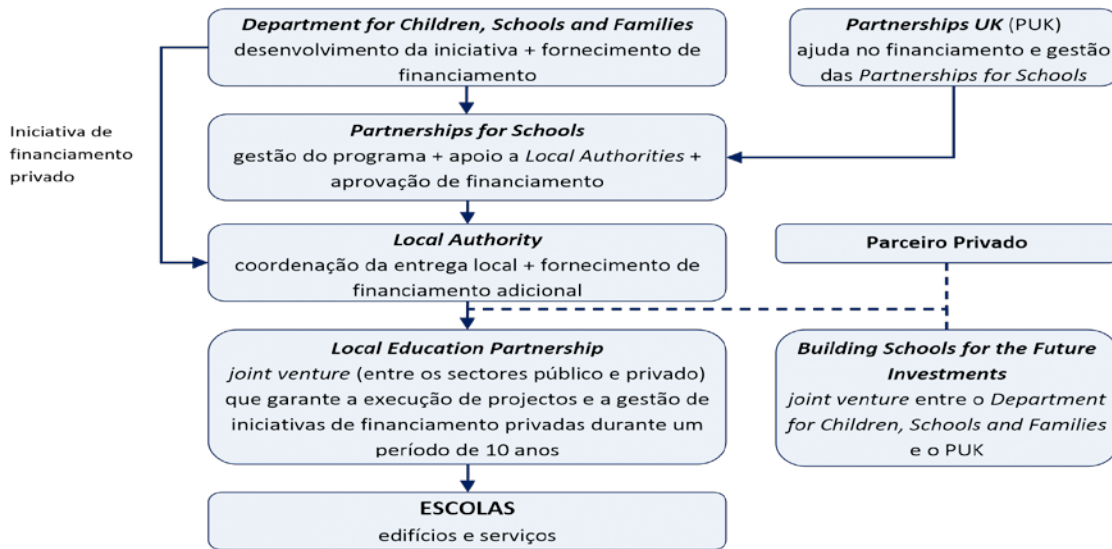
**Department for Children, Schools and Families**
desenvolvimento da iniciativa + fornecimento de financiamento

**Partnerships UK** (PUK)
ajuda no financiamento e gestão das *Partnerships for Schools*

Iniciativa de financiamento privado

**Partnerships for Schools**
gestão do programa + apoio a *Local Authorities* + aprovação de financiamento

**Local Authority**
coordenação da entrega local + fornecimento de financiamento adicional

**Parceiro Privado**

**Local Education Partnership**
*joint venture* (entre os sectores público e privado) que garante a execução de projectos e a gestão de iniciativas de financiamento privadas durante um período de 10 anos

**Building Schools for the Future Investments**
*joint venture* entre o *Department for Children, Schools and Families* e o PUK

**ESCOLAS**
edifícios e serviços